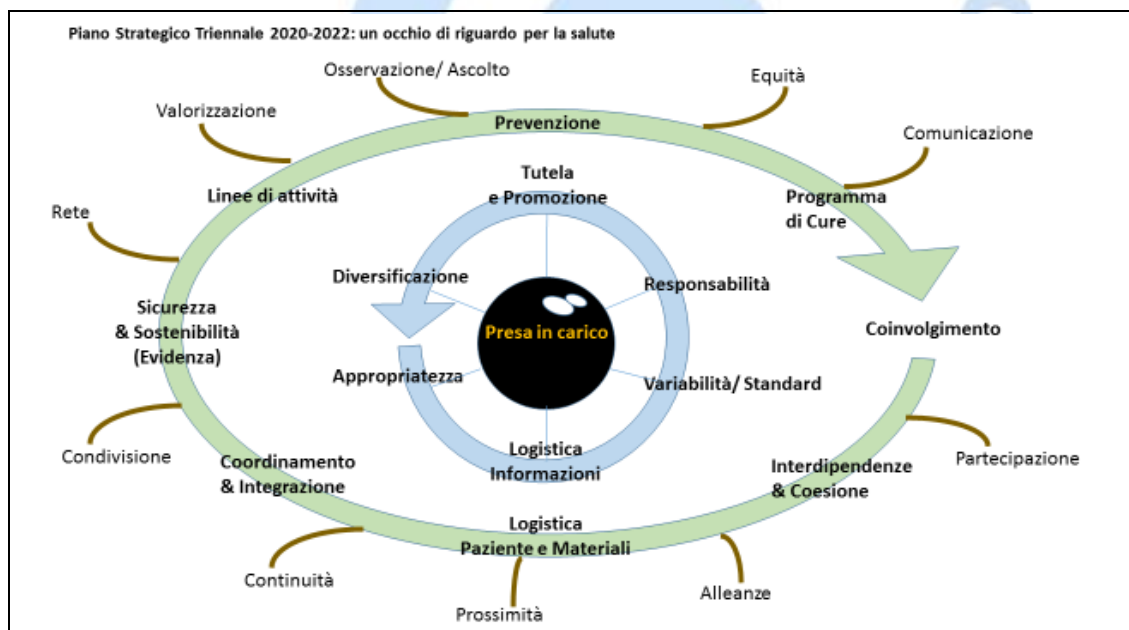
Piano Strategico Triennale 2020-2022: un occhio di riguardo per la salute

Osservazione/ Ascolto

Equità

Valorizzazione

Prevenzione

Comunicazione

Linee di attività

Tutela e Promozione

Programma di Cure

Rete

Diversificazione

Responsabilità

Sicurezza & Sostenibilità (Evidenza)

Presa in carico

Coinvolgimento

Appropriatezza

Variabilità/ Standard

Logistica Informazioni

Condivisione

Coordinamento & Integrazione

Interdipendenze & Coesione

Partecipazione

Logistica Paziente e Materiali

Continuità

Alleanze

Prossimità